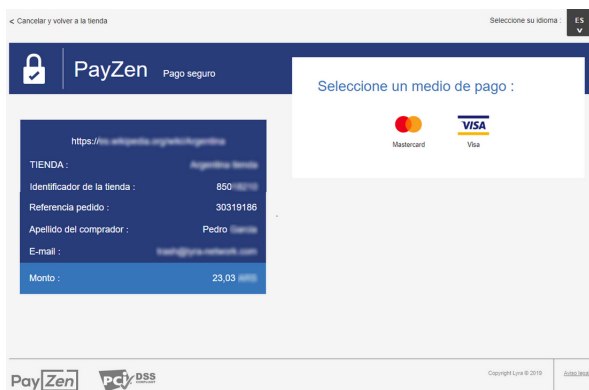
< Cancelar y volver a la tienda

Seleccione su idioma : ES

PayZen Pago seguro

Seleccione un medio de pago :

Mastercard

VISA

Visa

https://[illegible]

TIENDA : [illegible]

Identificador de la tienda : 850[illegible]

Referencia pedido : 30319186

Apellido del comprador : Pedro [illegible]

E-mail : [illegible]

Monto : 23,03 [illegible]

PayZen

PCI DSS COMPLIANT

Copyright Lyra © 2019

Aviso legal